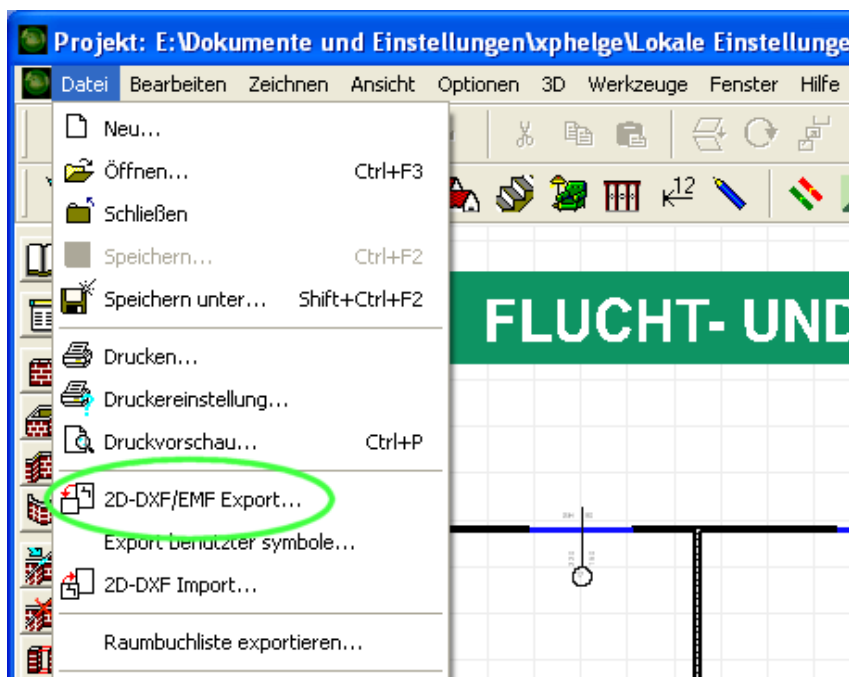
Projekt: E:\Dokumente und Einstellungen\xphelge\Lokale Einstellunge

Datei Bearbeiten Zeichnen Ansicht Optionen 3D Werkzeuge Fenster Hilfe

Neu...
Öffnen... Ctrl+F3
Schließen
Speichern... Ctrl+F2
Speichern unter... Shift+Ctrl+F2
Drucken...
Druckereinstellung...
Druckvorschau... Ctrl+P
2D-DXF/EMF Export...
Export benutzter Symbole...
2D-DXF Import...
Raumbuchliste exportieren...

FLUCHT- UND

12